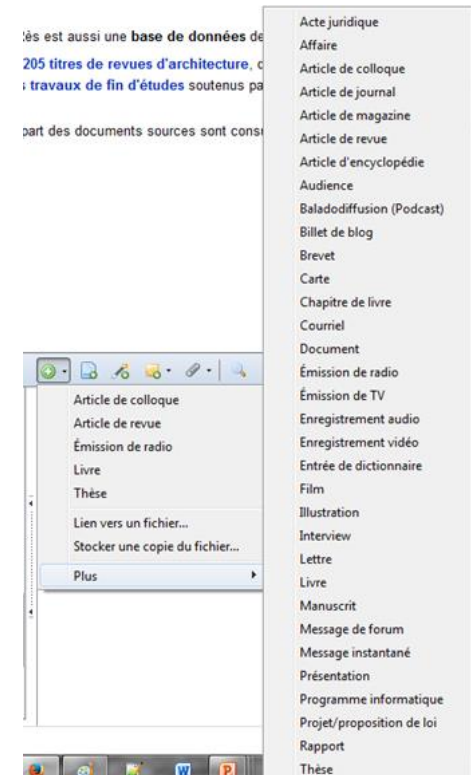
:ès est aussi une **base de données** de

205 titres de revues d'architecture, c
; travaux de fin d'études soutenus pa

part des documents sources sont cons

Article de colloque
Article de revue
Émission de radio
Livre
Thèse

Lien vers un fichier...
Stocker une copie du fichier...

Plus

Acte juridique
Affaire
Article de colloque
Article de journal
Article de magazine
Article de revue
Article d'encyclopédie
Audience
Baladodiffusion (Podcast)
Billet de blog
Brevet
Carte
Chapitre de livre
Courriel
Document
Émission de radio
Émission de TV
Enregistrement audio
Enregistrement vidéo
Entrée de dictionnaire
Film
Illustration
Interview
Lettre
Livre
Manuscrit
Message de forum
Message instantané
Présentation
Programme informatique
Projet/proposition de loi
Rapport
Thèse